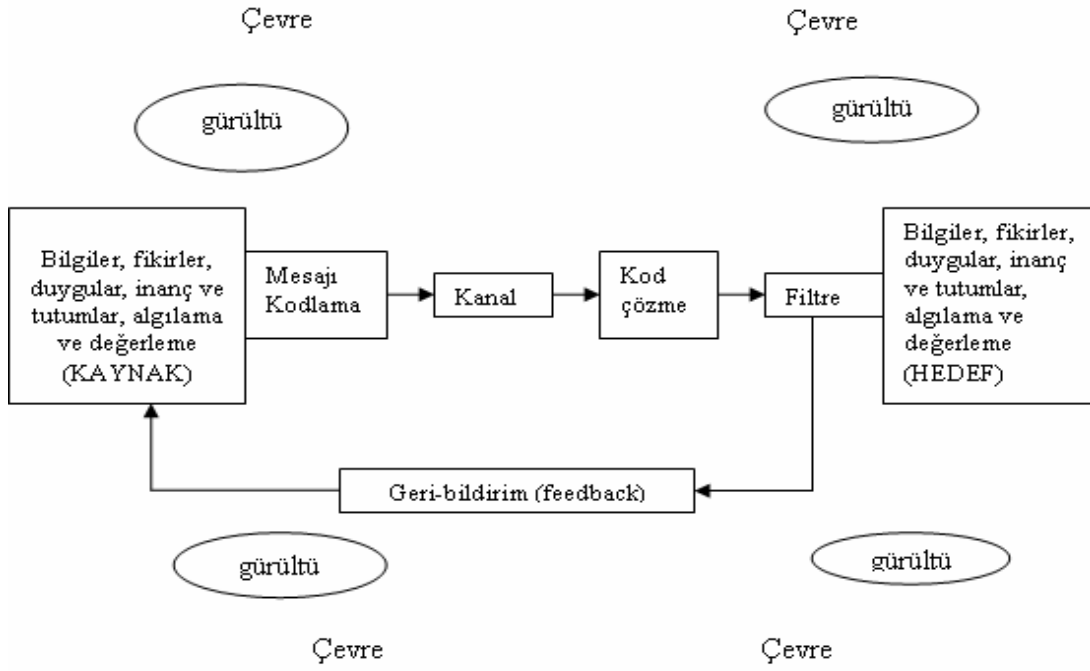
Çevre

Çevre

gürültü

gürültü

Bilgiler, fikirler, duygular, inanç ve tutumlar, algılama ve değerleme (KAYNAK)

Mesajı Kodlama

Kanal

Kod çözme

Filtre

Bilgiler, fikirler, duygular, inanç ve tutumlar, algılama ve değerleme (HEDEF)

Geri-bildirim (feedback)

gürültü

gürültü

Çevre

Çevre